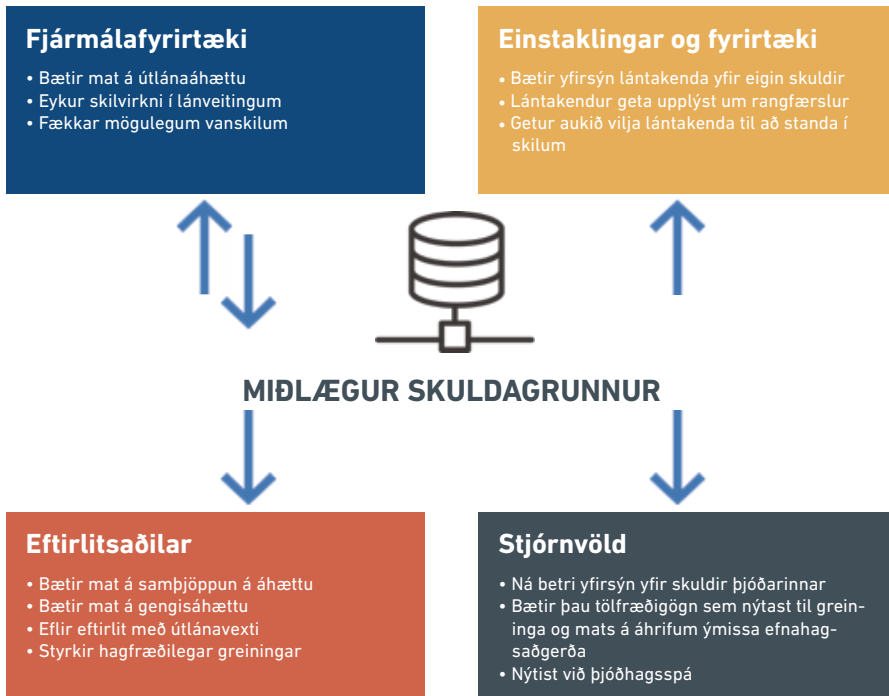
Fjármálafyrirtæki

• Bætir mat á útlánaáhættu
• Eykur skilvirkni í lánveitingum
• Fækkar mögulegum vanskilum

Einstaklingar og fyrirtæki

• Bætir yfirsýn lántakenda yfir eigin skuldir
• Lántakendur geta upplýst um rangfærslur
• Getur aukið vilja lántakenda til að standa í skilum

MIÐLÆGUR SKULDAGRUNNUR

Eftirlitsaðilar

• Bætir mat á samþjöppun á áhættu
• Bætir mat á gengisáhættu
• Eflir eftirlit með útlánavexti
• Styrkir hagfræðilegar greiningar

Stjórnvöld

• Ná betri yfirsýn yfir skuldir þjóðarinnar
• Bætir þau tölfræðigögn sem nýtast til greininga og mats á áhrifum ýmissa efnahagsaðgerða
• Nýtist við þjóðhagsspá